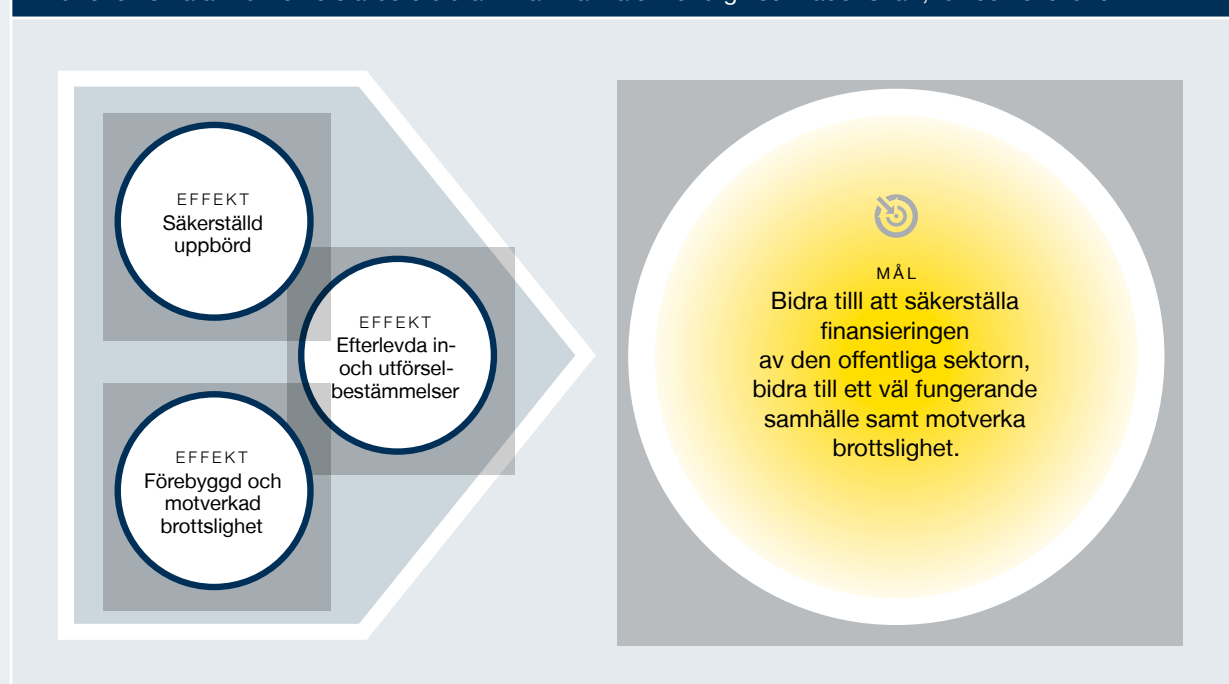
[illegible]

EFFEKT
Säkerställd uppbörd

EFFEKT
Efterlevda in- och utförselbestämmelser

EFFEKT
Förebyggd och motverkad brottslighet

MÅL
Bidra tilll att säkerställa finansieringen av den offentliga sektorn, bidra till ett väl fungerande samhälle samt motverka brottslighet.